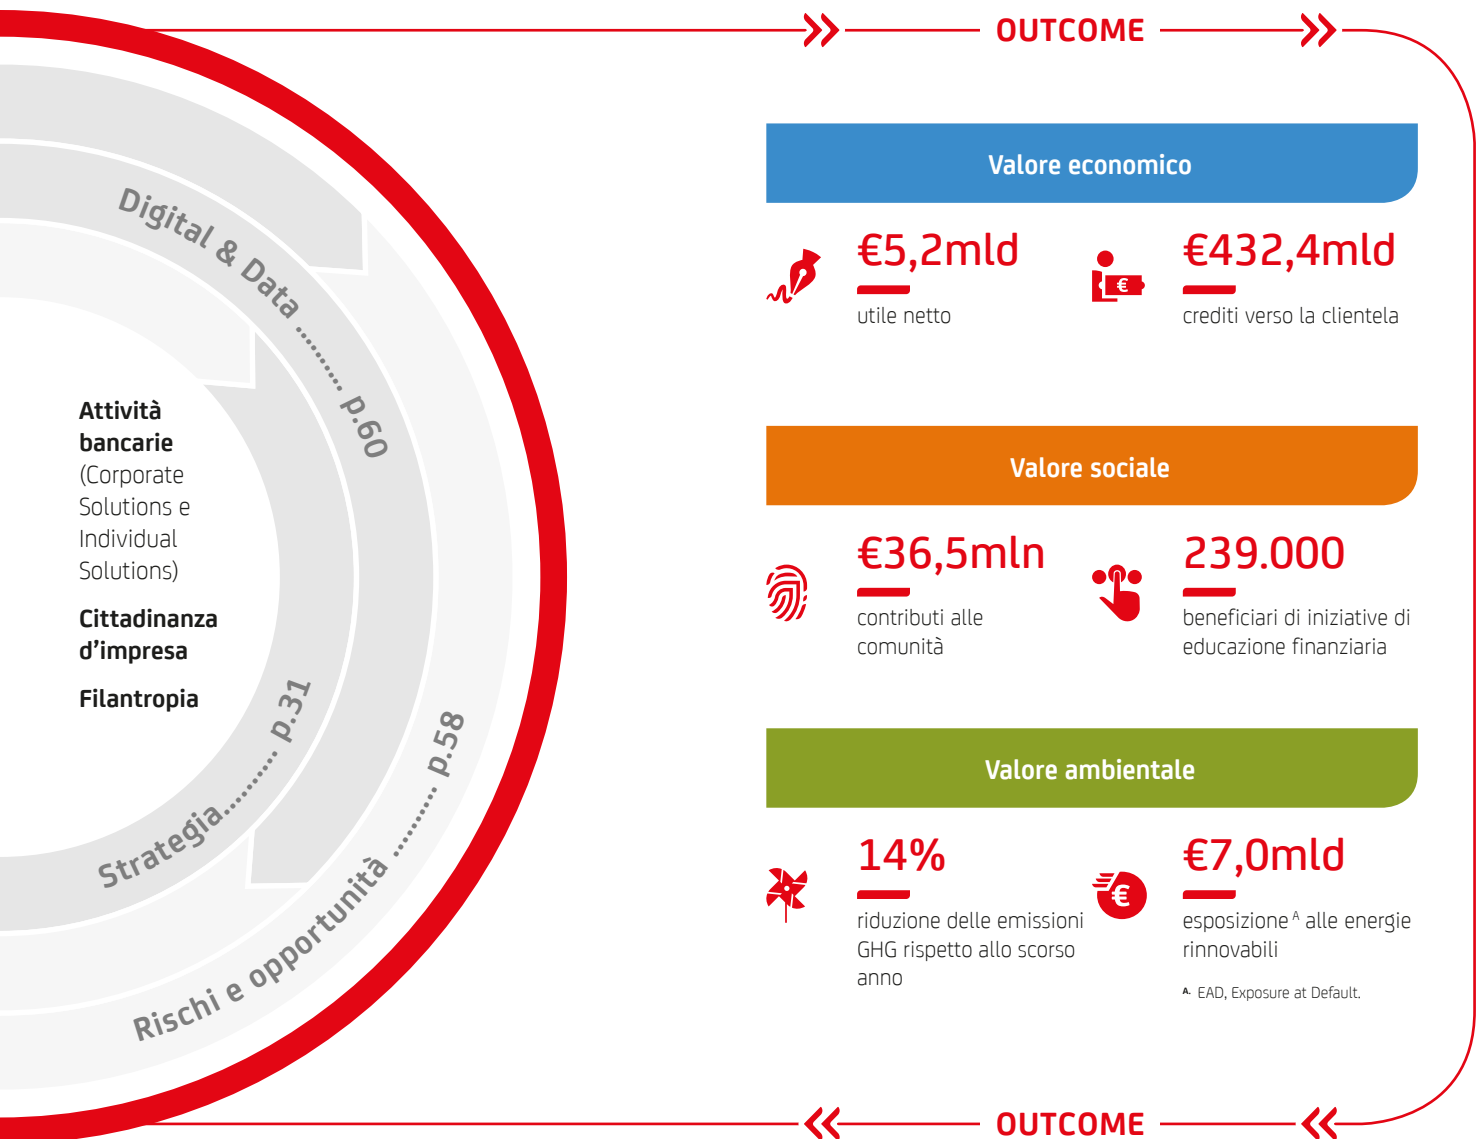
OUTCOME

Digital & Data ........ p.60

Attività bancarie (Corporate Solutions e Individual Solutions)

Cittadinanza d'impresa

Filantropia

Strategia......... p.31

Rischi e opportunità ......... p.58

Valore economico

€5,2mld
utile netto

€432,4mld
crediti verso la clientela

€

Valore sociale

€36,5mln
contributi alle comunità

239.000
beneficiari di iniziative di educazione finanziaria

Valore ambientale

14%
riduzione delle emissioni GHG rispetto allo scorso anno

€

€7,0mld
esposizione$^A$ alle energie rinnovabili

A. EAD, Exposure at Default.

OUTCOME